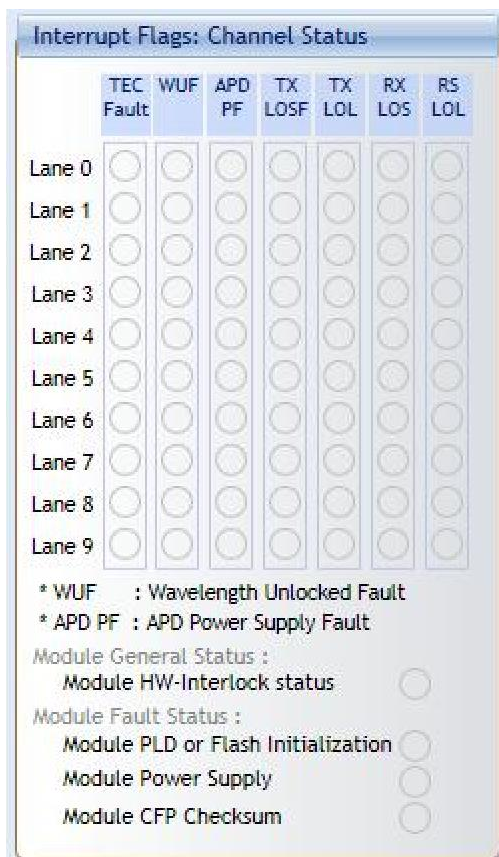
Interrupt Flags: Channel Status

| | TEC Fault | WUF | APD PF | TX LOSF | TX LOL | RX LOS | RS LOL |
|---|---|---|---|---|---|---|---|
| Lane 0 | | | | | | | |
| Lane 1 | | | | | | | |
| Lane 2 | | | | | | | |
| Lane 3 | | | | | | | |
| Lane 4 | | | | | | | |
| Lane 5 | | | | | | | |
| Lane 6 | | | | | | | |
| Lane 7 | | | | | | | |
| Lane 8 | | | | | | | |
| Lane 9 | | | | | | | |

* WUF : Wavelength Unlocked Fault
* APD PF : APD Power Supply Fault

Module General Status :
Module HW-Interlock status

Module Fault Status :
Module PLD or Flash Initialization
Module Power Supply
Module CFP Checksum